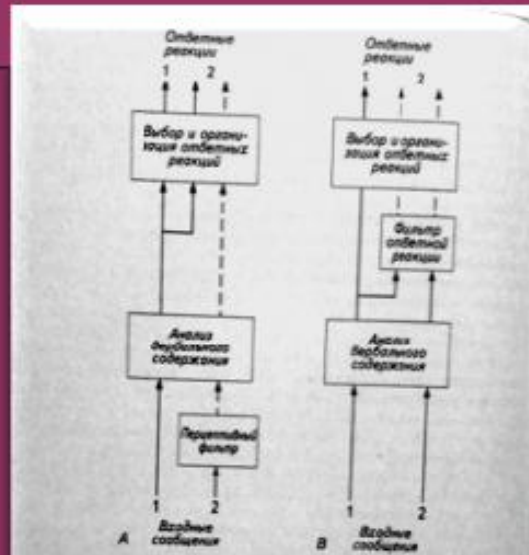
Ответные реакции

1 2

Выбор и организация ответных реакций

Анализ вербального содержания

Перцептивный фильтр

1 2

A Входные сообщения

Ответные реакции

1 2

Выбор и организация ответных реакций

Фильтр ответной реакции

Анализ вербального содержания

1 2

B Входные сообщения